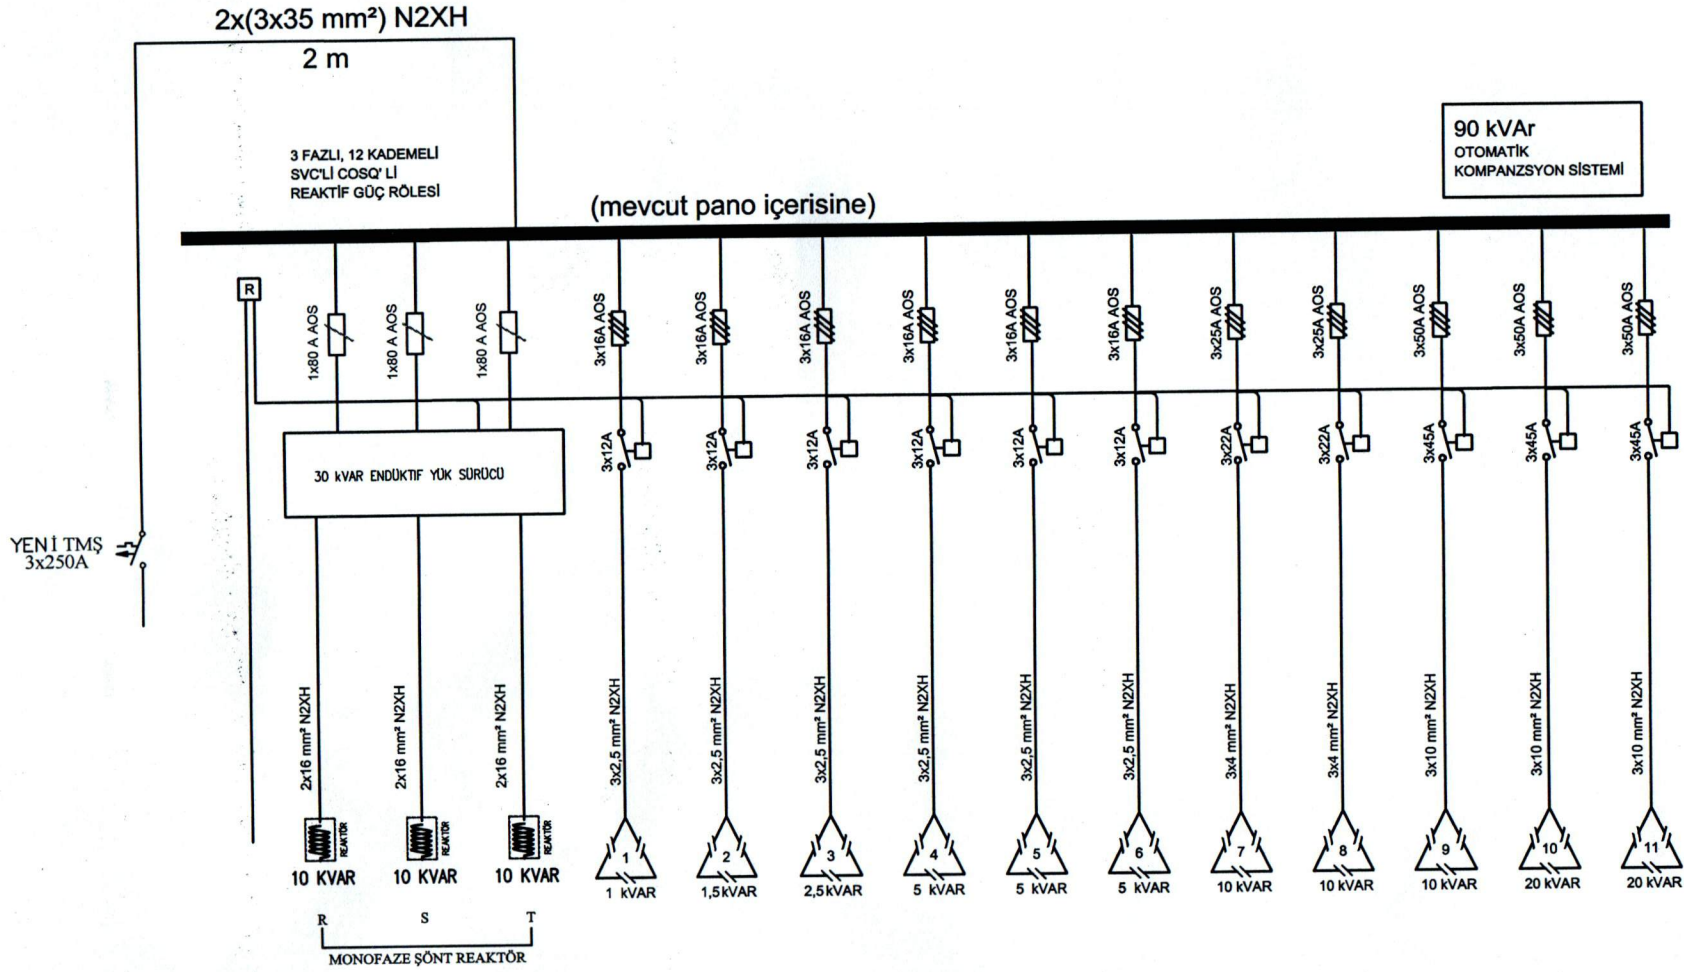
2x(3x35 mm²) N2XH
2 m

3 FAZLI, 12 KADEMELİ
SVC'Lİ COSQ' Lİ
REAKTİF GÜÇ RÖLESİ

(mevcut pano içerisine)

90 kVAr
OTOMATİK
KOMPANZSYON SİSTEMİ

R

1x80 A AOS
1x80 A AOS
1x80 A AOS
3x16A AOS
3x16A AOS
3x16A AOS
3x16A AOS
3x16A AOS
3x16A AOS
3x25A AOS
3x25A AOS
3x50A AOS
3x50A AOS
3x50A AOS

30 kVAR ENDÜKTİF YÜK SÜRÜCÜ

3x12A
3x12A
3x12A
3x12A
3x12A
3x12A
3x22A
3x22A
3x45A
3x45A
3x45A

YENİ TMŞ
3x250A

2x16 mm² N2XH
2x16 mm² N2XH
2x16 mm² N2XH
3x2,5 mm² N2XH
3x2,5 mm² N2XH
3x2,5 mm² N2XH
3x2,5 mm² N2XH
3x2,5 mm² N2XH
3x2,5 mm² N2XH
3x4 mm² N2XH
3x4 mm² N2XH
3x10 mm² N2XH
3x10 mm² N2XH
3x10 mm² N2XH

REAKTÖR
REAKTÖR
REAKTÖR

10 KVAR
10 KVAR
10 KVAR

1
1 kVAR
2
1,5kVAR
3
2,5kVAR
4
5 kVAR
5
5 kVAR
6
5 kVAR
7
10 kVAR
8
10 kVAR
9
10 kVAR
10
20 kVAR
11
20 kVAR

R
S
T
MONOFAZE ŞÖNT REAKTÖR